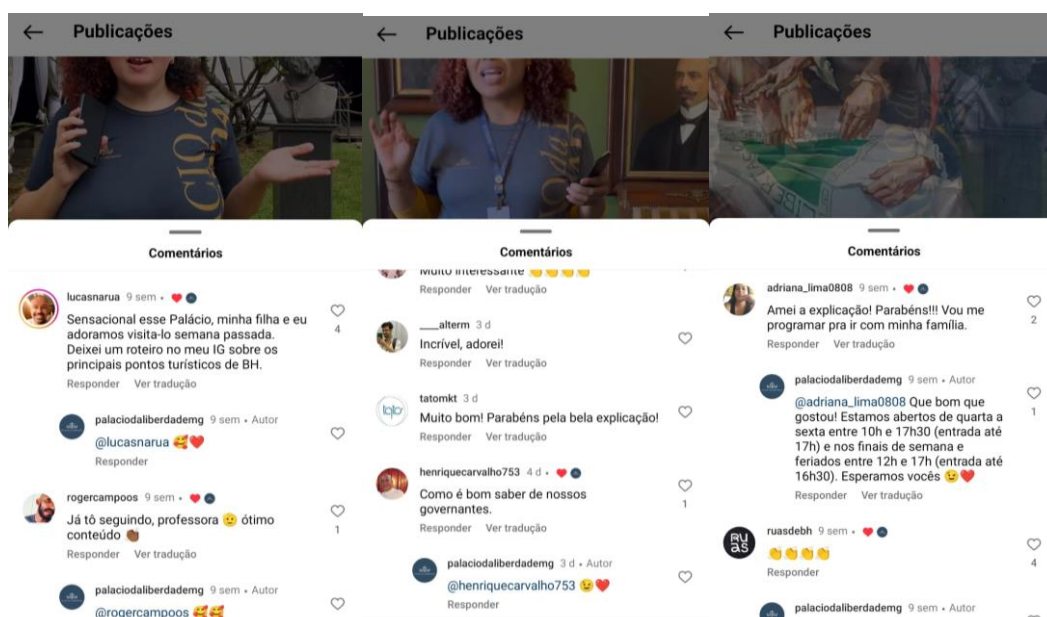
Publicações

Comentários

lucasnarua 9 sem •
Sensacional esse Palácio, minha filha e eu adoramos visita-lo semana passada. Deixei um roteiro no meu IG sobre os principais pontos turísticos de BH.
Responder Ver tradução
4

palaciodaliberdademg 9 sem • Autor
@lucasnarua 🥰❤️
Responder

rogercampoos 9 sem •
Já tô seguindo, professora 🙂 ótimo conteúdo 👏
Responder Ver tradução
1

palaciodaliberdademg 9 sem • Autor
@rogercampoos 🥰🥰

Publicações

Comentários

Muito interessante 👏👏👏👏
Responder Ver tradução

___alterm 3 d
Incrível, adorei!
Responder Ver tradução

tatomkt 3 d
Muito bom! Parabéns pela bela explicação!
Responder Ver tradução

henriquecarvalho753 4 d •
Como é bom saber de nossos governantes.
Responder Ver tradução
1

palaciodaliberdademg 3 d • Autor
@henriquecarvalho753 😉❤️
Responder

Publicações

Comentários

adriana_lima0808 9 sem •
Amei a explicação! Parabéns!!! Vou me programar pra ir com minha família.
Responder Ver tradução
2

palaciodaliberdademg 9 sem • Autor
@adriana_lima0808 Que bom que gostou! Estamos abertos de quarta a sexta entre 10h e 17h30 (entrada até 17h) e nos finais de semana e feriados entre 12h e 17h (entrada até 16h30). Esperamos vocês 😉❤️
Responder Ver tradução
1

ruasdebh 9 sem •
👏👏👏👏
Responder
4

palaciodaliberdademg 9 sem • Autor